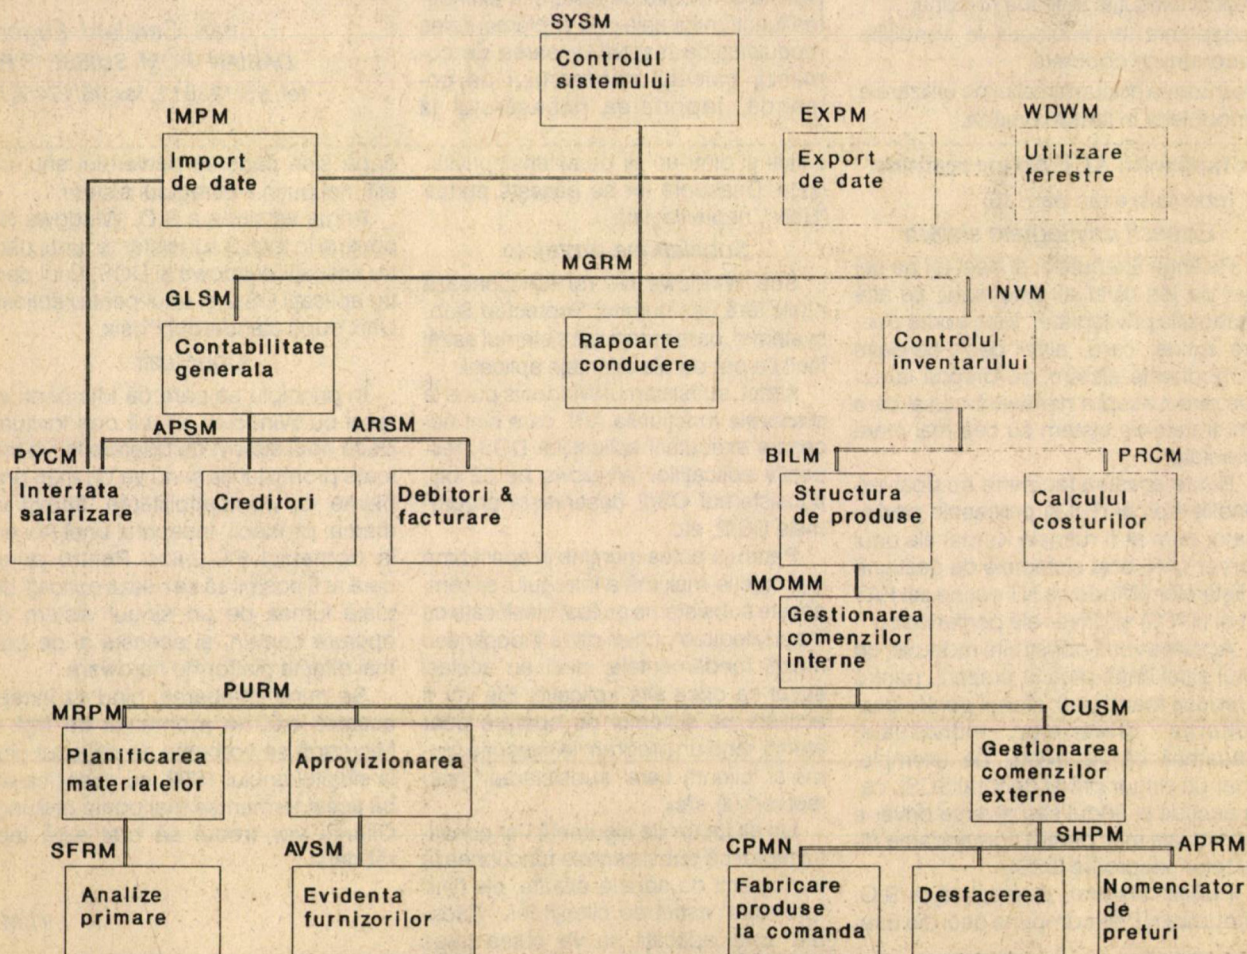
SYSM
Controlul sistemului

IMPM
Import de date

EXPM
Export de date

WDWM
Utilizare ferestre

MGRM

GLSM
Contabilitate generala

Rapoarte conducere

INVM
Controlul inventarului

APSM

ARSM

PYCM
Interfata salarizare

Creditori

Debitori & facturare

BILM
Structura de produse

PRCM
Calculul costurilor

MOMM
Gestionarea comenzilor interne

PURM

MRPM
Planificarea materialelor

Aprovizionarea

CUSM
Gestionarea comenzilor externe

SFRM
Analize primare

AVSM
Evidenta furnizorilor

CPMN
Fabricare produse la comanda

SHPM
Desfacerea

APRM
Nomenclator de preturi